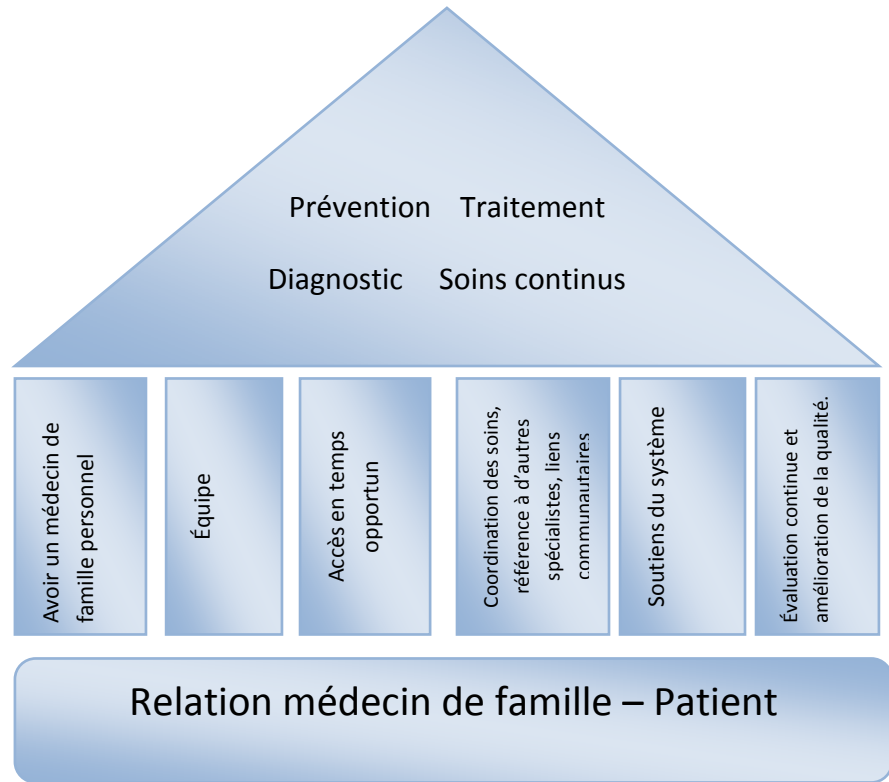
Prévention Traitement

Diagnostic Soins continus

Avoir un médecin de famille personnel

Équipe

Accès en temps opportun

Coordination des soins, référence à d'autres spécialistes, liens communautaires

Soutiens du système

Évaluation continue et amélioration de la qualité.

Relation médecin de famille – Patient